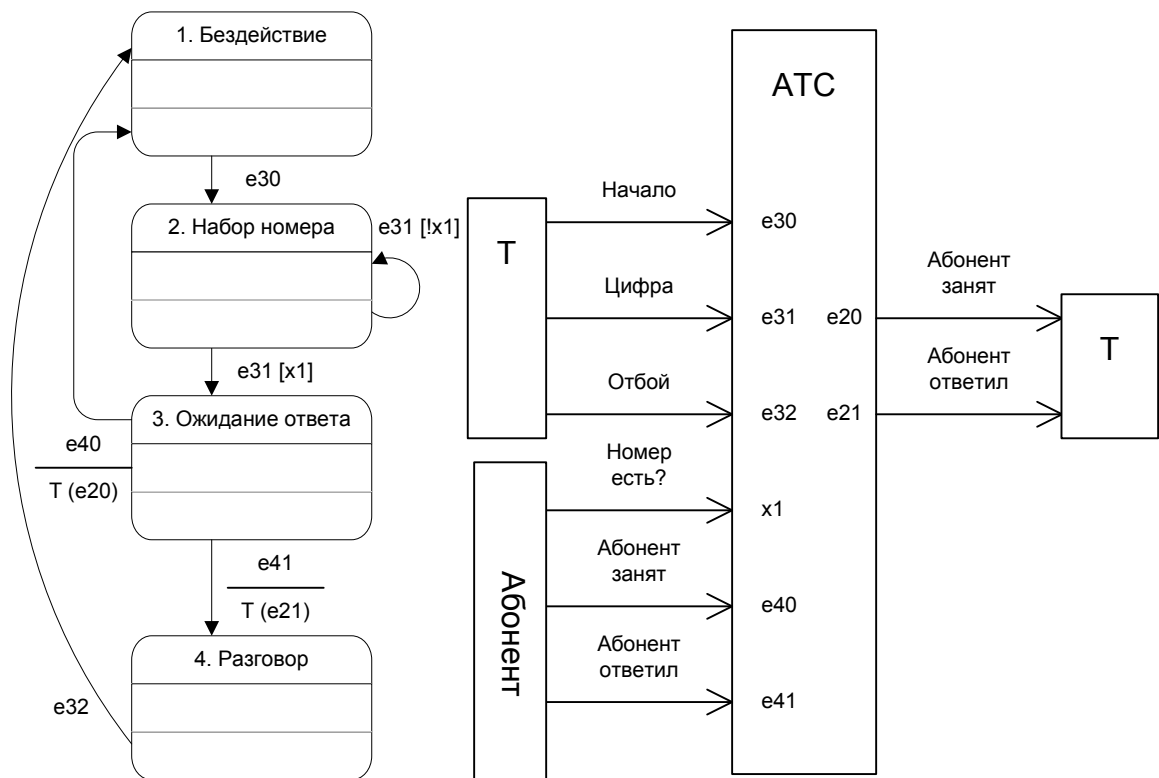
1. Бездействие

e30

2. Набор номера

e31 [!x1]

e31 [x1]

3. Ожидание ответа

e40

T (e20)

e41

T (e21)

4. Разговор

e32

T

Начало

Цифра

Отбой

Номер есть?

Абонент занят

Абонент ответил

Абонент

АТС

e30

e31

e32

x1

e40

e41

e20

e21

Абонент занят

Абонент ответил

T